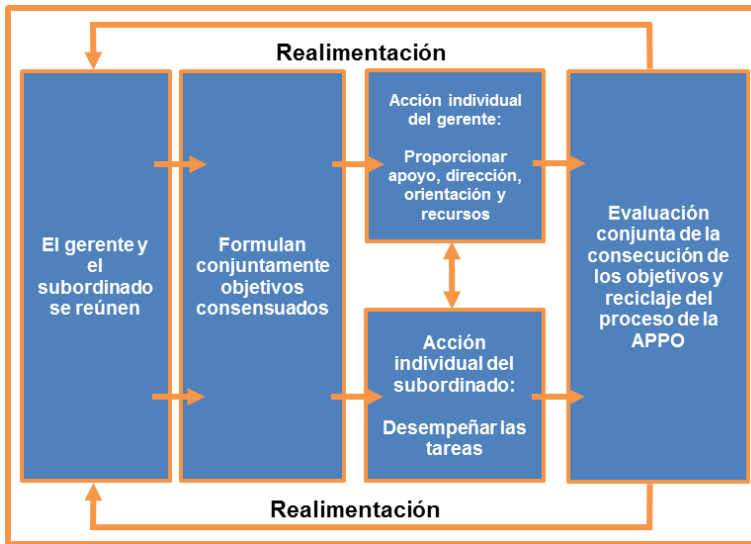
Realimentación

El gerente y el subordinado se reúnen

Formulan conjuntamente objetivos consensuados

Acción individual del gerente:

Proporcionar apoyo, dirección, orientación y recursos

Acción individual del subordinado:

Desempeñar las tareas

Evaluación conjunta de la consecución de los objetivos y reciclaje del proceso de la APPO

Realimentación